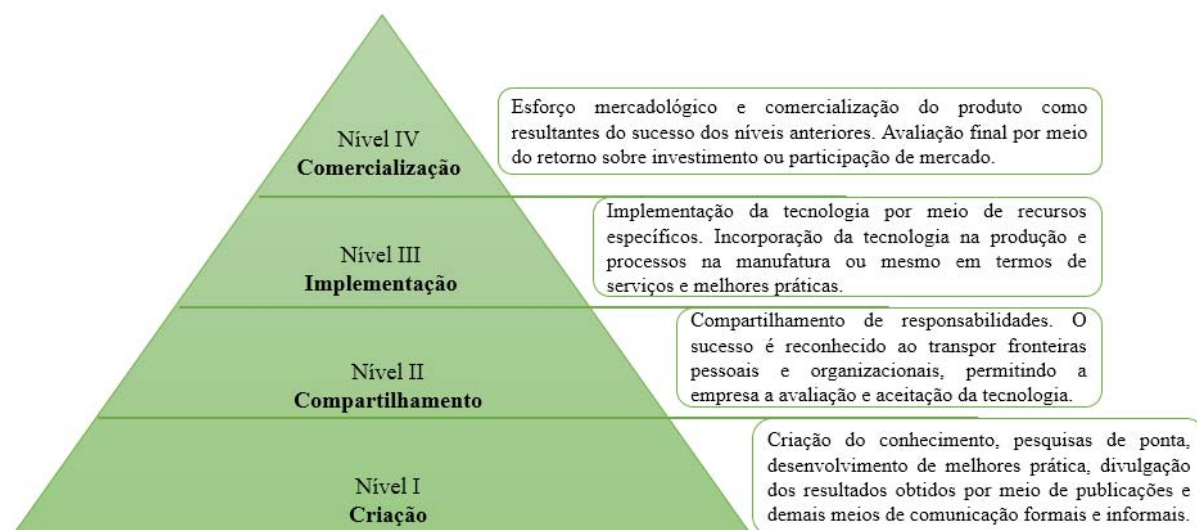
Nível IV
**Comercialização**

Esforço mercadológico e comercialização do produto como resultantes do sucesso dos níveis anteriores. Avaliação final por meio do retorno sobre investimento ou participação de mercado.

Nível III
**Implementação**

Implementação da tecnologia por meio de recursos específicos. Incorporação da tecnologia na produção e processos na manufatura ou mesmo em termos de serviços e melhores práticas.

Nível II
**Compartilhamento**

Compartilhamento de responsabilidades. O sucesso é reconhecido ao transpor fronteiras pessoais e organizacionais, permitindo a empresa a avaliação e aceitação da tecnologia.

Nível I
**Criação**

Criação do conhecimento, pesquisas de ponta, desenvolvimento de melhores prática, divulgação dos resultados obtidos por meio de publicações e demais meios de comunicação formais e informais.